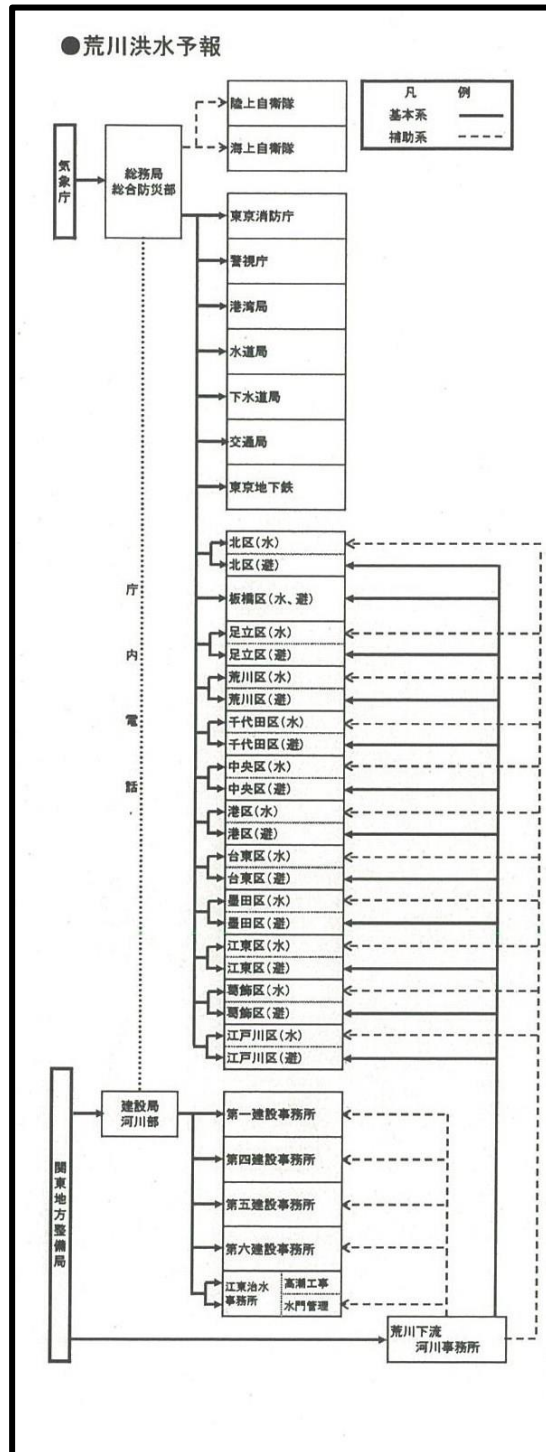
●荒川洪水予報

| 凡 | 例 |
|---|---|
| 基本系 | —— |
| 補助系 | - - - - |

陸上自衛隊
海上自衛隊

気象庁

総務局
総合防災部

東京消防庁
警視庁
港湾局
水道局
下水道局
交通局
東京地下鉄

庁内電話

北区(水)
北区(避)
板橋区(水、避)
足立区(水)
足立区(避)
荒川区(水)
荒川区(避)
千代田区(水)
千代田区(避)
中央区(水)
中央区(避)
港区(水)
港区(避)
台東区(水)
台東区(避)
墨田区(水)
墨田区(避)
江東区(水)
江東区(避)
葛飾区(水)
葛飾区(避)
江戸川区(水)
江戸川区(避)

関東地方整備局

建設局
河川部

第一建設事務所
第四建設事務所
第五建設事務所
第六建設事務所
江東治水事務所
高潮工事
水門管理

荒川下流
河川事務所